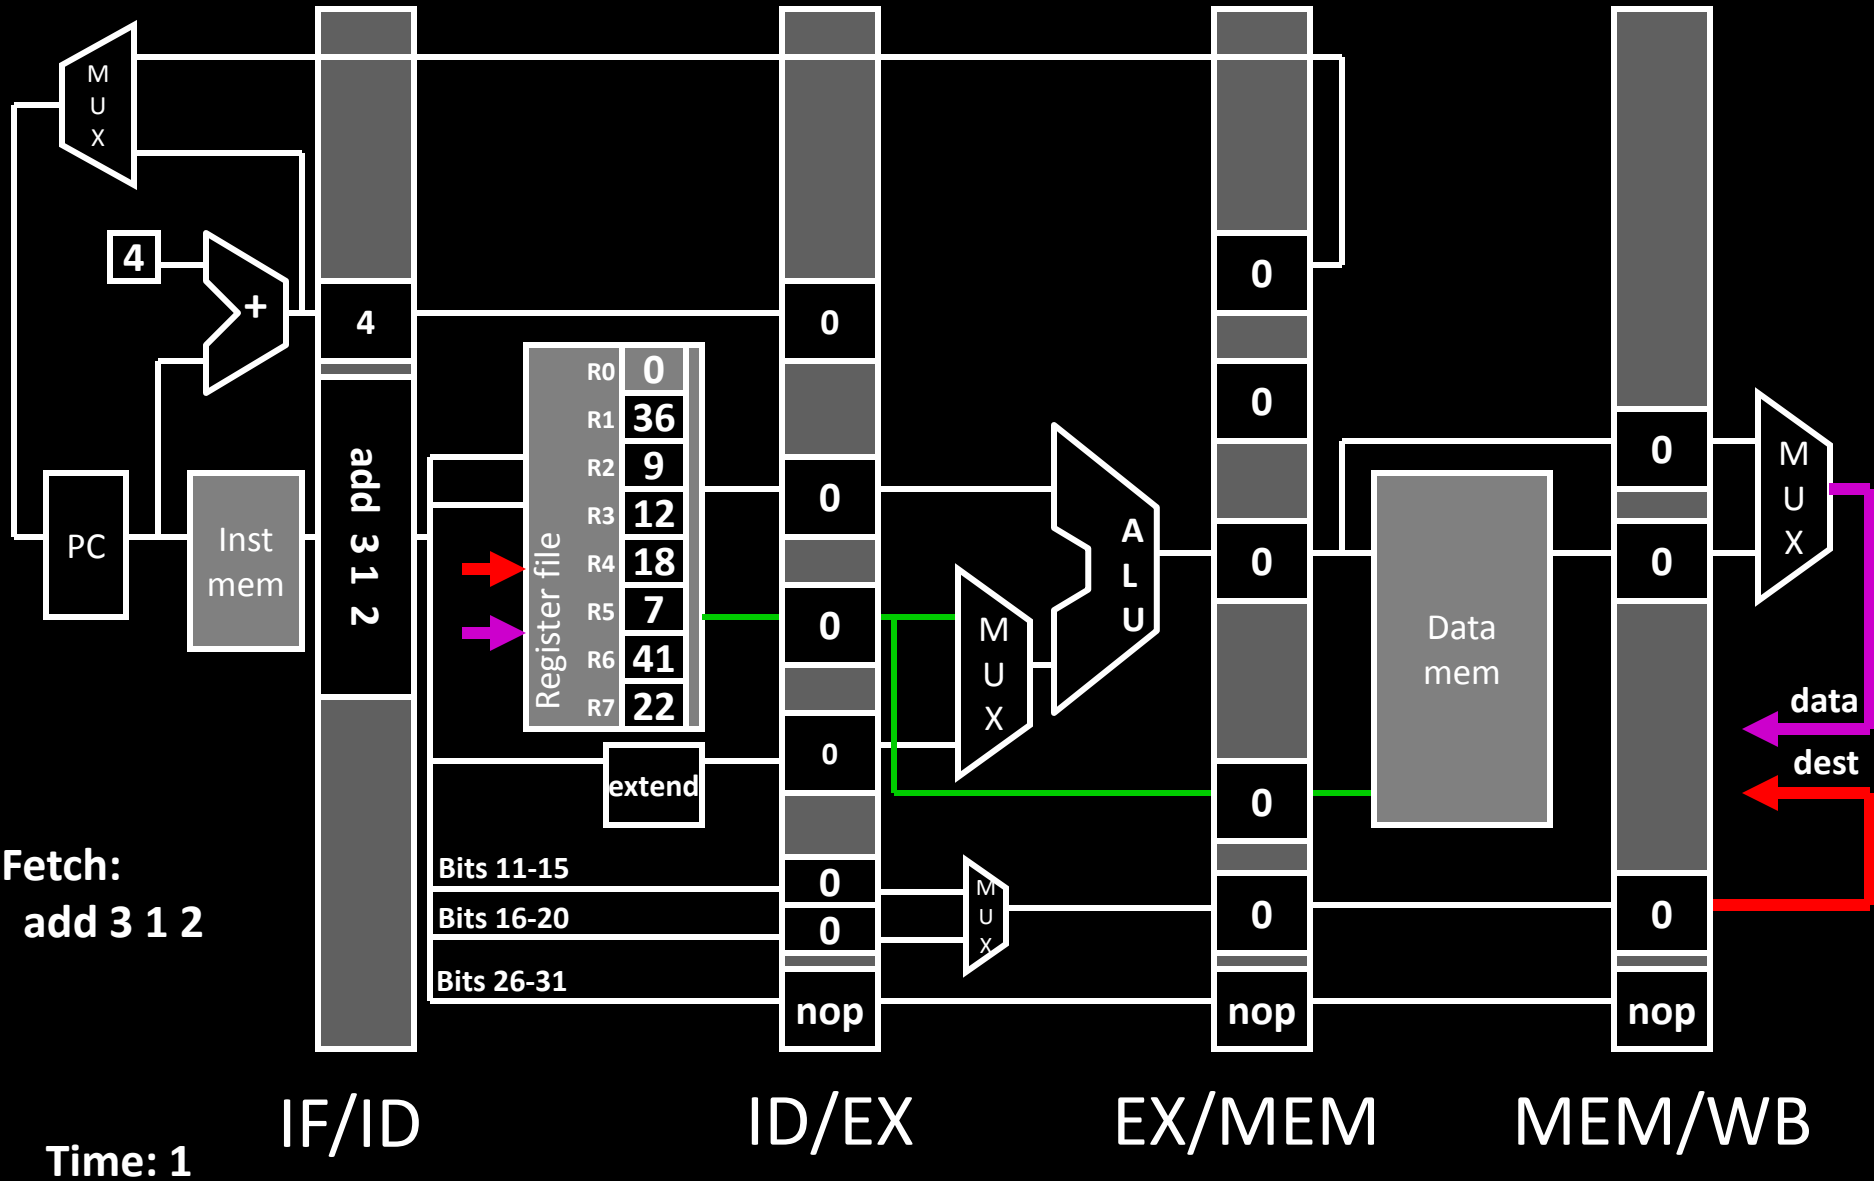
M
U
X

4

+

PC

Inst mem

4

add 3 1 2

Register file

| | |
|---|---|
| R0 | 0 |
| R1 | 36 |
| R2 | 9 |
| R3 | 12 |
| R4 | 18 |
| R5 | 7 |
| R6 | 41 |
| R7 | 22 |

extend

Bits 11-15

Bits 16-20

Bits 26-31

0

0

0

0

0

0

nop

M
U
X

A
L
U

M
U
X

0

0

0

0

0

nop

Data mem

0

0

0

nop

M
U
X

data

dest

Fetch:
add 3 1 2

Time: 1

IF/ID

ID/EX

EX/MEM

MEM/WB